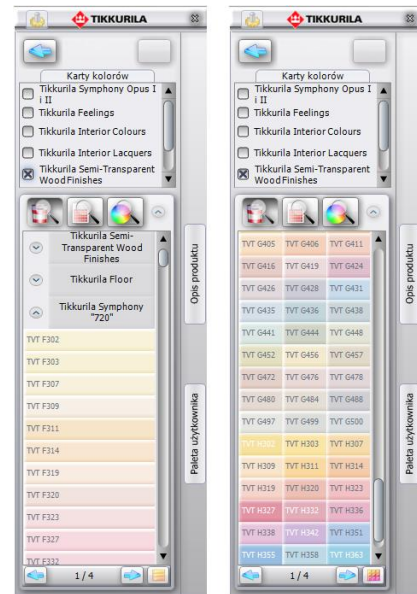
TIKKURILA

Karty kolorów

Tikkurila Symphony Opus I i II

Tikkurila Feelings

Tikkurila Interior Colours

Tikkurila Interior Lacquers

Tikkurila Semi-Transparent WoodFinishes

Tikkurila Semi-Transparent Wood Finishes

Tikkurila Floor

Tikkurila Symphony "720"

TVT F302
TVT F303
TVT F307
TVT F309
TVT F311
TVT F314
TVT F319
TVT F320
TVT F323
TVT F327
TVT F332

1/4

Opis produktu

Paleta użytkownika

TIKKURILA

Karty kolorów

Tikkurila Symphony Opus I i II

Tikkurila Feelings

Tikkurila Interior Colours

Tikkurila Interior Lacquers

Tikkurila Semi-Transparent WoodFinishes

| | | |
|---|---|---|
| TVT G405 | TVT G406 | TVT G411 |
| TVT G416 | TVT G419 | TVT G424 |
| TVT G426 | TVT G428 | TVT G431 |
| TVT G435 | TVT G436 | TVT G438 |
| TVT G441 | TVT G444 | TVT G448 |
| TVT G452 | TVT G456 | TVT G457 |
| TVT G472 | TVT G476 | TVT G478 |
| TVT G480 | TVT G484 | TVT G488 |
| TVT G497 | TVT G499 | TVT G500 |
| TVT H302 | TVT H303 | TVT H307 |
| TVT H309 | TVT H311 | TVT H314 |
| TVT H319 | TVT H320 | TVT H323 |
| TVT H327 | TVT H332 | TVT H336 |
| TVT H338 | TVT H342 | TVT H351 |
| TVT H355 | TVT H358 | TVT H363 |

1/4

Opis produktu

Paleta użytkownika